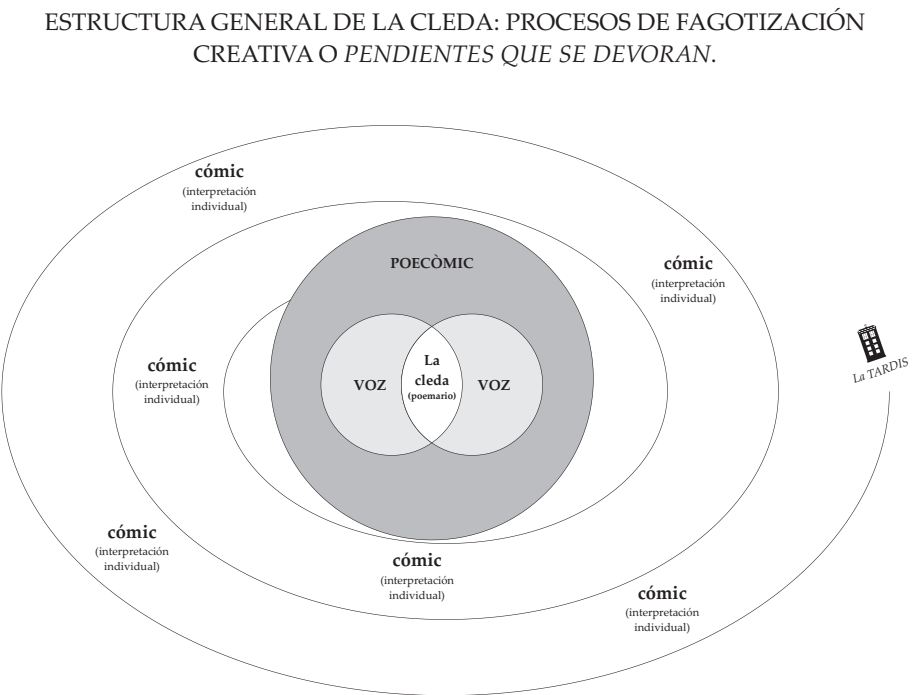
ESTRUCTURA GENERAL DE LA CLEDA: PROCESOS DE FAGOTIZACIÓN CREATIVA O *PENDIENTES QUE SE DEVORAN*.

**cómic**
(interpretación individual)

**POECÒMIC**

**cómic**
(interpretación individual)

**cómic**
(interpretación individual)

**VOZ**

**La cleda**
(poemario)

**VOZ**

*La* TARDIS

**cómic**
(interpretación individual)

**cómic**
(interpretación individual)

**cómic**
(interpretación individual)